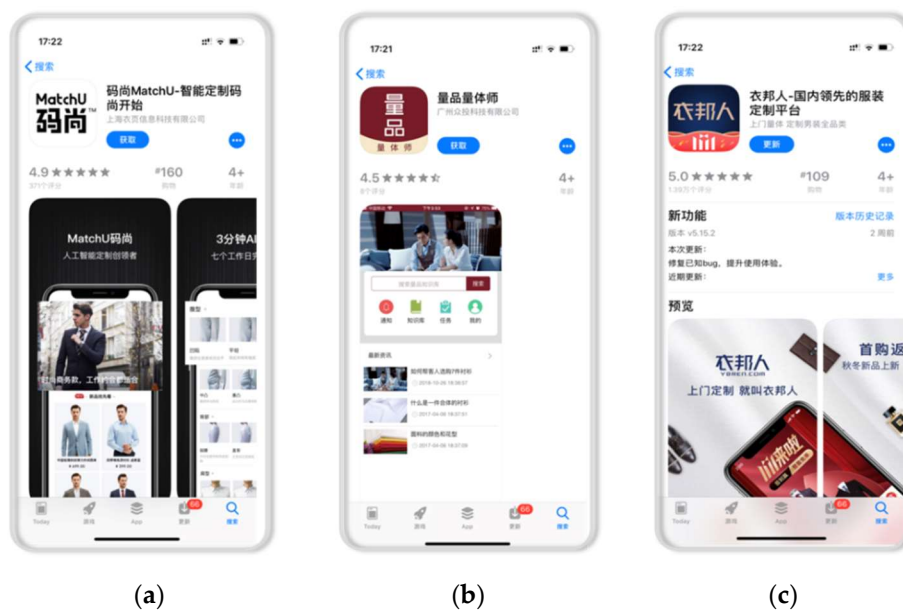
17:22

搜索

MatchU 码尚

码尚MatchU-智能定制码尚开始

上海衣贡信息科技有限公司

获取

4.9 ★★★★★

371个评分

#160

购物

4+

年龄

MatchU码尚

人工智能定制创领者

3分钟A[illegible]

七个工作日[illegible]

Today 游戏 App 更新 搜索

(a)

17:21

搜索

量品 量体师

量品量体师

广州众投科技有限公司

获取

4.5 ★★★★☆

9个评分

4+

年龄

通知 知识库 任务 我的

最新资讯

如何帮客人选购F件衬衫

什么是一件合体的衬衫

面料的颜色和花型

Today 游戏 App 更新 搜索

(b)

17:22

搜索

衣邦人

衣邦人-国内领先的服装定制平台

上门量体 定制男装全品类

更新

5.0 ★★★★★

1.39万个评分

#109

购物

4+

年龄

新功能

版本历史记录

版本 v5.15.2

2 周前

本次更新：

修复已知bug，提升使用体验。

近期更新：

更多

预览

衣邦人

上门定制 就叫衣邦人

首购返

秋冬新品上新

Today 游戏 App 更新 搜索

(c)